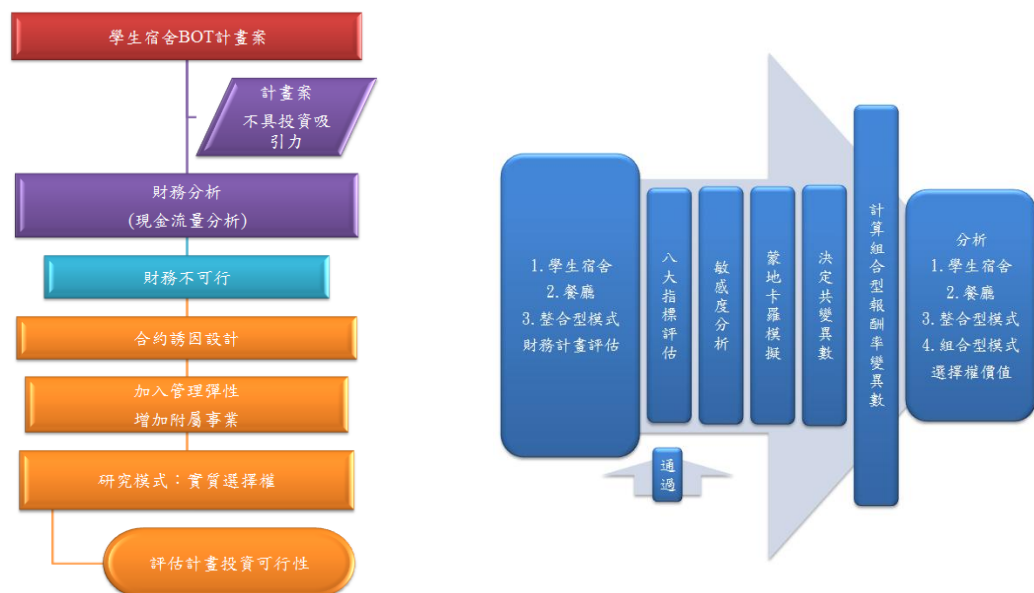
學生宿舍BOT計畫案

計畫案
不具投資吸引力

財務分析
(現金流量分析)

財務不可行

合約誘因設計

加入管理彈性
增加附屬事業

研究模式：實質選擇權

評估計畫投資可行性

1. 學生宿舍
2. 餐廳
3. 整合型模式
財務計畫評估

八大指標評估

敏感度分析

蒙地卡羅模擬

決定共變異數

計算組合型報酬率變異數

分析
1. 學生宿舍
2. 餐廳
3. 整合型模式
4. 組合型模式
選擇權價值

通過